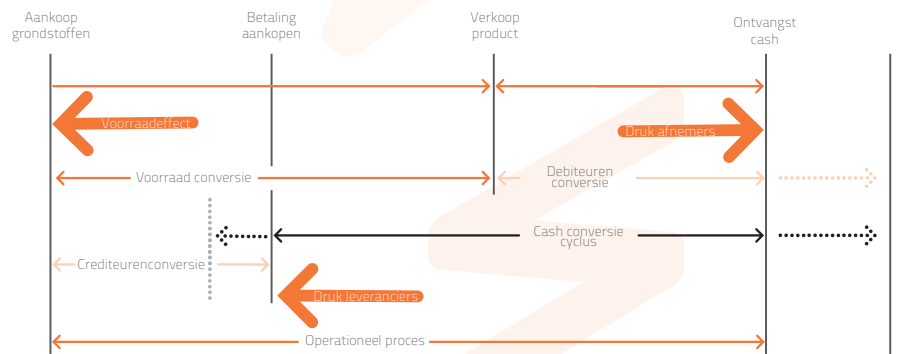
Aankoop grondstoffen

Betaling aankopen

Verkoop product

Ontvangst cash

Voorraadeffect

Druk afnemers

Voorraad conversie

Debiteuren conversie

Cash conversie cyclus

Crediteurenconversie

Druk leveranciers

Operationeel proces